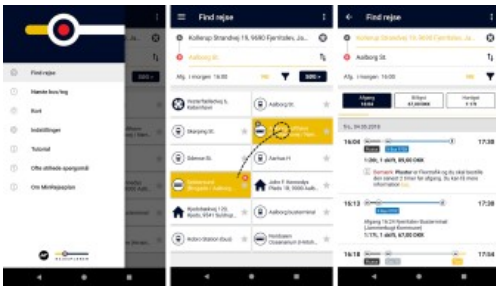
Find rejse
Nemlig bus/tog
Kort
Indstillinger
Tutorial
Ofte stillede spørgsmål
Om Minrejseplan

Find rejse
Kollerup Strandvej 19, 9690 Fjerritslev, Ja...
Aalborg St.
Afg. i morgen 16:00
Vesterfælledvej 5, København
Aalborg St.
Skørping St.
Odense St.
Aarhus H
Kastrup Lufthavn
Jydsk Tøjhus 12
Aalborg busterminal
Kolding Station (bus)
Frederikshavn

Find rejse
Kollerup Strandvej 19, 9690 Fjerritslev, Ja...
Aalborg St.
Afg. i morgen 16:00
Afgang 16:04
Billigst 67,00 DKK
Hurtigst 1:19
Fr., 24.05.2019
16:04
17:38
1 skift, 89,00 DKK
16:13
17:38
1 skift, 67,00 DKK
17:38